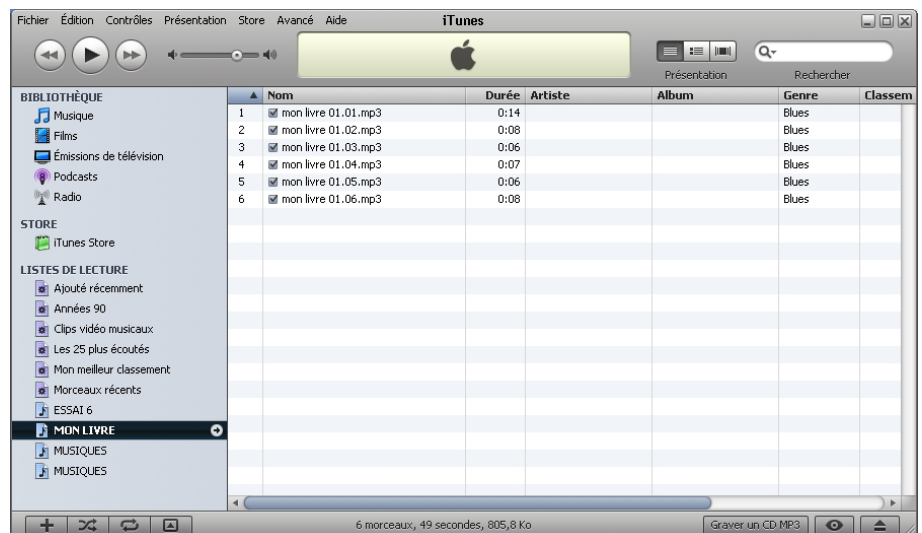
Fichier Édition Contrôles Présentation Store Avancé Aide

iTunes

Présentation Rechercher

BIBLIOTHÈQUE
Musique
Films
Émissions de télévision
Podcasts
Radio

STORE
iTunes Store

LISTES DE LECTURE
Ajouté récemment
Années 90
Clips vidéo musicaux
Les 25 plus écoutés
Mon meilleur classement
Morceaux récents
ESSAI 6
MON LIVRE
MUSIQUES
MUSIQUES

| | Nom | Durée | Artiste | Album | Genre | Classem |
|---|---|---|---|---|---|---|
| 1 | mon livre 01.01.mp3 | 0:14 | | | Blues | |
| 2 | mon livre 01.02.mp3 | 0:08 | | | Blues | |
| 3 | mon livre 01.03.mp3 | 0:06 | | | Blues | |
| 4 | mon livre 01.04.mp3 | 0:07 | | | Blues | |
| 5 | mon livre 01.05.mp3 | 0:06 | | | Blues | |
| 6 | mon livre 01.06.mp3 | 0:08 | | | Blues | |

6 morceaux, 49 secondes, 805,8 Ko

Graver un CD MP3